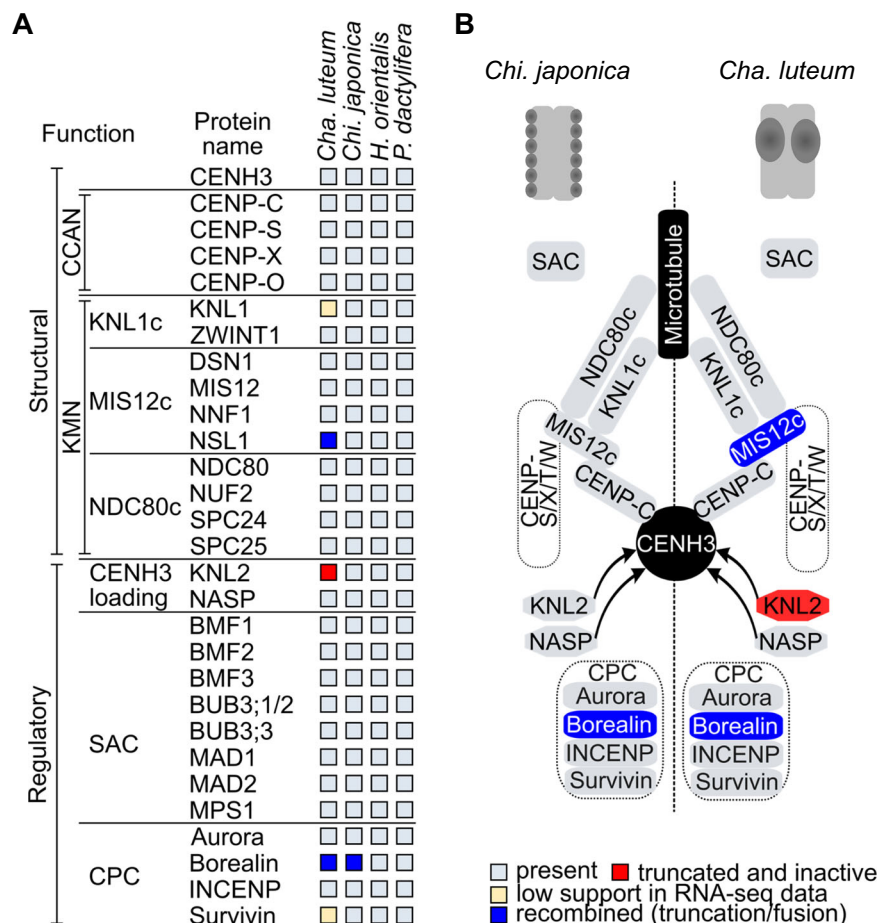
A

| Function | | Protein name | Cha. luteum | Chi. japonica | H. orientalis | P. dactylifera |
|---|---|---|---|---|---|---|
| Structural | | CENH3 | | | | |
| | CCAN | CENP-C | | | | |
| | | CENP-S | | | | |
| | | CENP-X | | | | |
| | | CENP-O | | | | |
| | KMN – KNL1c | KNL1 | | | | |
| | | ZWINT1 | | | | |
| | KMN – MIS12c | DSN1 | | | | |
| | | MIS12 | | | | |
| | | NNF1 | | | | |
| | | NSL1 | | | | |
| | KMN – NDC80c | NDC80 | | | | |
| | | NUF2 | | | | |
| | | SPC24 | | | | |
| | | SPC25 | | | | |
| Regulatory | CENH3 loading | KNL2 | | | | |
| | | NASP | | | | |
| | SAC | BMF1 | | | | |
| | | BMF2 | | | | |
| | | BMF3 | | | | |
| | | BUB3;1/2 | | | | |
| | | BUB3;3 | | | | |
| | | MAD1 | | | | |
| | | MAD2 | | | | |
| | | MPS1 | | | | |
| | CPC | Aurora | | | | |
| | | Borealin | | | | |
| | | INCENP | | | | |
| | | Survivin | | | | |

B

Chi. japonica
Cha. luteum

SAC
Microtubule
SAC
NDC80c
KNL1c
NDC80c
KNL1c
MIS12c
MIS12c
CENP-S/X/T/W
CENP-C
CENP-C
CENP-S/X/T/W
CENH3
KNL2
NASP
KNL2
NASP
CPC
Aurora
Borealin
INCENP
Survivin
CPC
Aurora
Borealin
INCENP
Survivin

present truncated and inactive
low support in RNA-seq data
recombined (truncation/fusion)